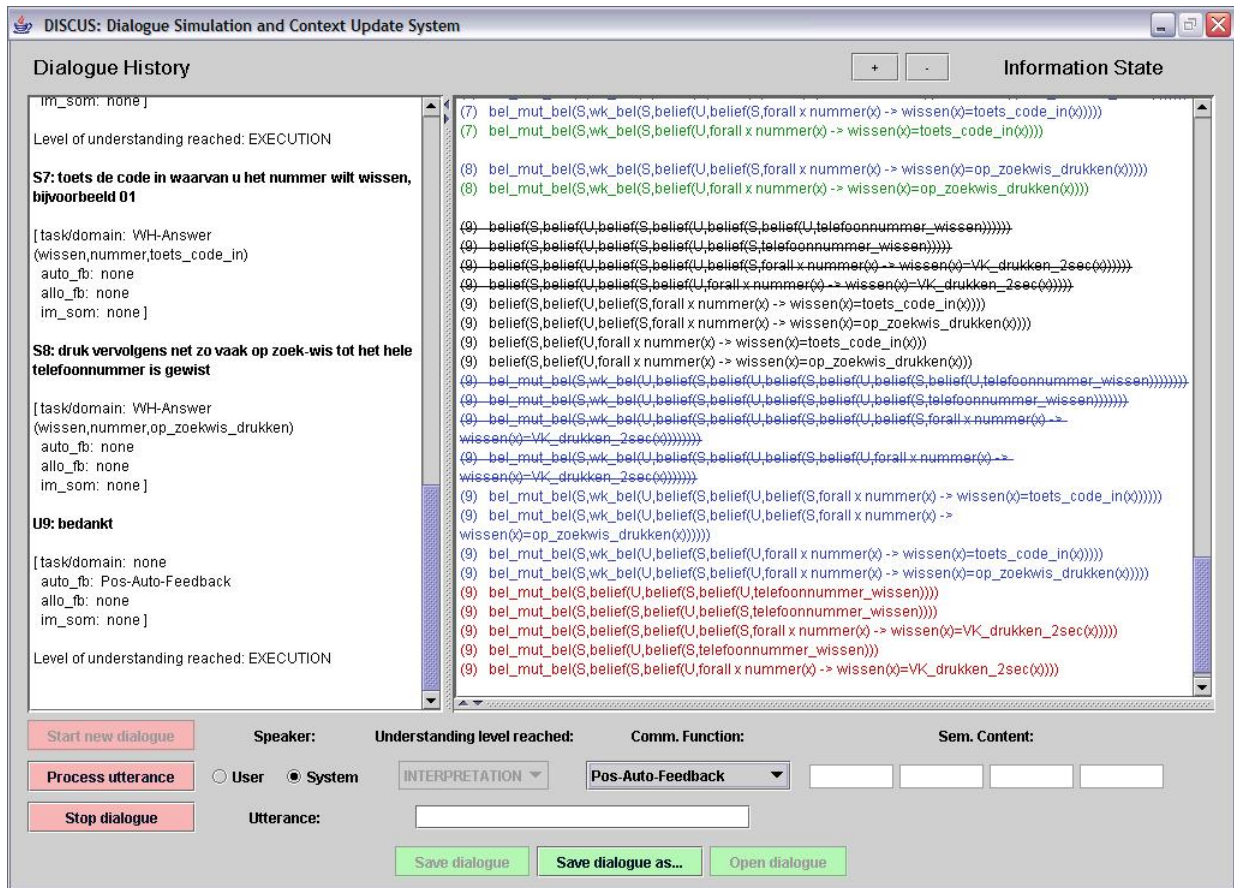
DISCUS: Dialogue Simulation and Context Update System

Dialogue History

+ -

Information State

im_som: none]

Level of understanding reached: EXECUTION

S7: toets de code in waarvan u het nummer wilt wissen, bijvoorbeeld 01

[task/domain: WH-Answer (wissen,nummer,toets_code_in)
auto_fb: none
allo_fb: none
im_som: none]

S8: druk vervolgens net zo vaak op zoek-wis tot het hele telefoonnummer is gewist

[task/domain: WH-Answer (wissen,nummer,op_zoekwis_drukken)
auto_fb: none
allo_fb: none
im_som: none]

U9: bedankt

[task/domain: none
auto_fb: Pos-Auto-Feedback
allo_fb: none
im_som: none]

Level of understanding reached: EXECUTION

(7) bel_mut_bel(S,wk_bel(S,belief(U,belief(S,forall x nummer(x) -> wissen(x)=toets_code_in(x)))))
(7) bel_mut_bel(S,wk_bel(S,belief(U,forall x nummer(x) -> wissen(x)=toets_code_in(x))))

(8) bel_mut_bel(S,wk_bel(S,belief(U,belief(S,forall x nummer(x) -> wissen(x)=op_zoekwis_drukken(x)))))
(8) bel_mut_bel(S,wk_bel(S,belief(U,forall x nummer(x) -> wissen(x)=op_zoekwis_drukken(x))))

(9) belief(S,belief(U,belief(S,belief(U,belief(S,belief(U,telefoonnummer_wissen))))))
(9) belief(S,belief(U,belief(S,belief(U,belief(S,telefoonnummer_wissen)))))
(9) belief(S,belief(U,belief(S,belief(U,belief(S,forall x nummer(x) -> wissen(x)=VK_drukken_2sec(x))))))
(9) belief(S,belief(U,belief(S,belief(U,forall x nummer(x) -> wissen(x)=VK_drukken_2sec(x)))))
(9) belief(S,belief(U,belief(S,forall x nummer(x) -> wissen(x)=toets_code_in(x))))
(9) belief(S,belief(U,belief(S,forall x nummer(x) -> wissen(x)=op_zoekwis_drukken(x))))
(9) belief(S,belief(U,forall x nummer(x) -> wissen(x)=toets_code_in(x)))
(9) belief(S,belief(U,forall x nummer(x) -> wissen(x)=op_zoekwis_drukken(x)))
(9) bel_mut_bel(S,wk_bel(U,belief(S,belief(U,belief(S,belief(U,belief(S,belief(U,telefoonnummer_wissen))))))))
(9) bel_mut_bel(S,wk_bel(U,belief(S,belief(U,belief(S,belief(U,belief(S,telefoonnummer_wissen)))))))
(9) bel_mut_bel(S,wk_bel(U,belief(S,belief(U,belief(S,belief(U,belief(S,forall x nummer(x) -> wissen(x)=VK_drukken_2sec(x))))))))
(9) bel_mut_bel(S,wk_bel(U,belief(S,belief(U,belief(S,belief(U,forall x nummer(x) -> wissen(x)=VK_drukken_2sec(x)))))))
(9) bel_mut_bel(S,wk_bel(U,belief(S,belief(U,belief(S,forall x nummer(x) -> wissen(x)=toets_code_in(x))))))
(9) bel_mut_bel(S,wk_bel(U,belief(S,belief(U,belief(S,forall x nummer(x) -> wissen(x)=op_zoekwis_drukken(x))))))
(9) bel_mut_bel(S,wk_bel(U,belief(S,belief(U,forall x nummer(x) -> wissen(x)=toets_code_in(x)))))
(9) bel_mut_bel(S,wk_bel(U,belief(S,belief(U,forall x nummer(x) -> wissen(x)=op_zoekwis_drukken(x)))))
(9) bel_mut_bel(S,belief(U,belief(S,belief(U,telefoonnummer_wissen))))
(9) bel_mut_bel(S,belief(S,belief(U,belief(S,telefoonnummer_wissen))))
(9) bel_mut_bel(S,belief(S,belief(U,belief(S,forall x nummer(x) -> wissen(x)=VK_drukken_2sec(x)))))
(9) bel_mut_bel(S,belief(U,belief(S,telefoonnummer_wissen)))
(9) bel_mut_bel(S,belief(S,belief(U,forall x nummer(x) -> wissen(x)=VK_drukken_2sec(x))))

Start new dialogue
Speaker:
Understanding level reached:
Comm. Function:
Sem. Content:
Process utterance
User
System
INTERPRETATION
Pos-Auto-Feedback
Stop dialogue
Utterance:
Save dialogue
Save dialogue as...
Open dialogue